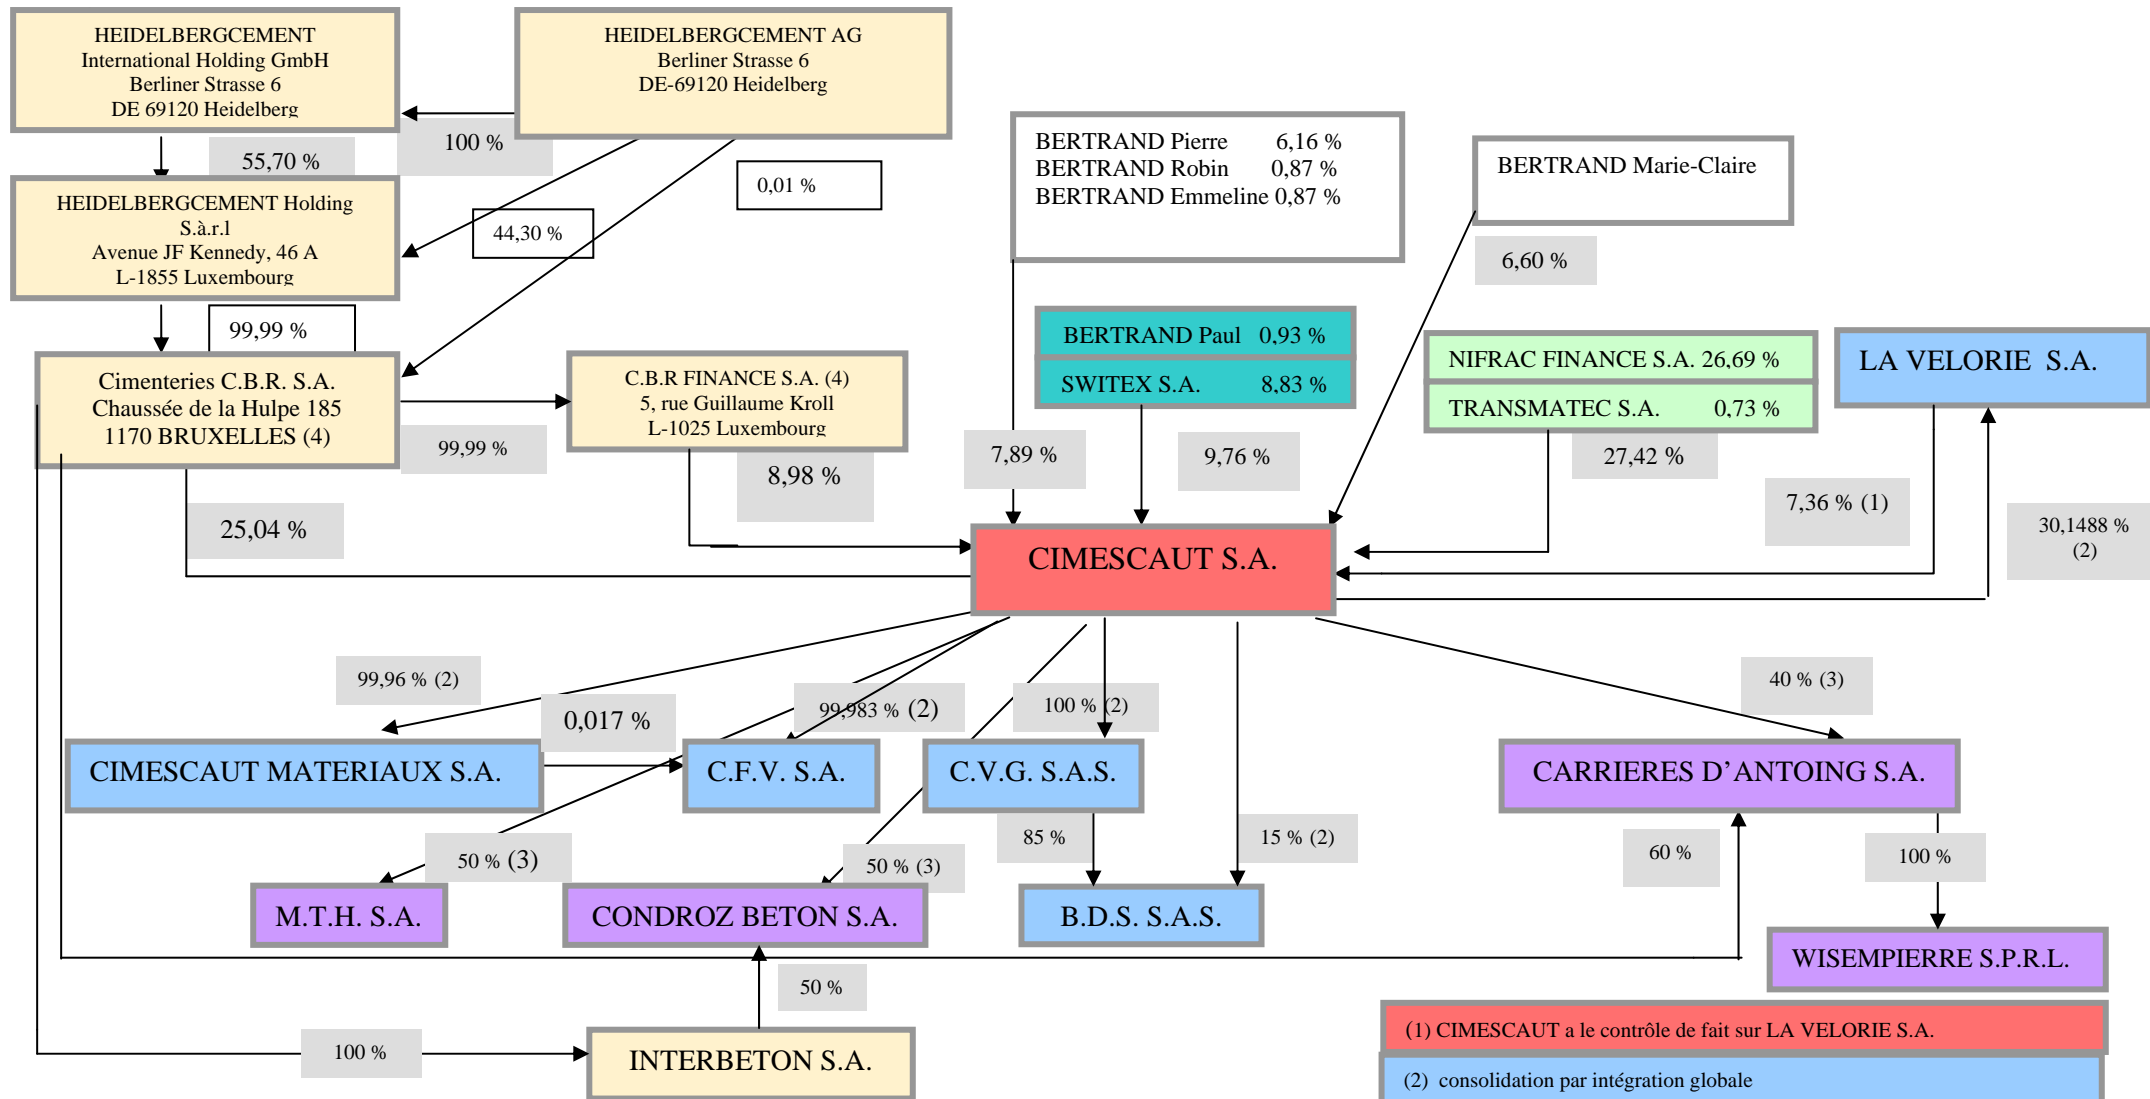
HEIDELBERGCEMENT
International Holding GmbH
Berliner Strasse 6
DE 69120 Heidelberg

HEIDELBERGCEMENT AG
Berliner Strasse 6
DE-69120 Heidelberg

100 %

55,70 %

0,01 %

44,30 %

HEIDELBERGCEMENT Holding
S.à.r.l
Avenue JF Kennedy, 46 A
L-1855 Luxembourg

99,99 %

Cimenteries C.B.R. S.A.
Chaussée de la Hulpe 185
1170 BRUXELLES (4)

C.B.R FINANCE S.A. (4)
5, rue Guillaume Kroll
L-1025 Luxembourg

99,99 %

8,98 %

25,04 %

BERTRAND Pierre 6,16 %
BERTRAND Robin 0,87 %
BERTRAND Emmeline 0,87 %

BERTRAND Marie-Claire

6,60 %

BERTRAND Paul 0,93 %
SWITEX S.A. 8,83 %

NIFRAC FINANCE S.A. 26,69 %
TRANSMATEC S.A. 0,73 %

LA VELORIE S.A.

7,89 %

9,76 %

27,42 %

7,36 % (1)

30,1488 %
(2)

CIMESCAUT S.A.

99,96 % (2)

0,017 %

99,983 % (2)

100 % (2)

40 % (3)

CIMESCAUT MATERIAUX S.A.

C.F.V. S.A.

C.V.G. S.A.S.

CARRIERES D'ANTOING S.A.

85 %

15 % (2)

60 %

100 %

50 % (3)

50 % (3)

M.T.H. S.A.

CONDROZ BETON S.A.

B.D.S. S.A.S.

WISEMPIERRE S.P.R.L.

50 %

100 %

INTERBETON S.A.

(1) CIMESCAUT a le contrôle de fait sur LA VELORIE S.A.

(2) consolidation par intégration globale